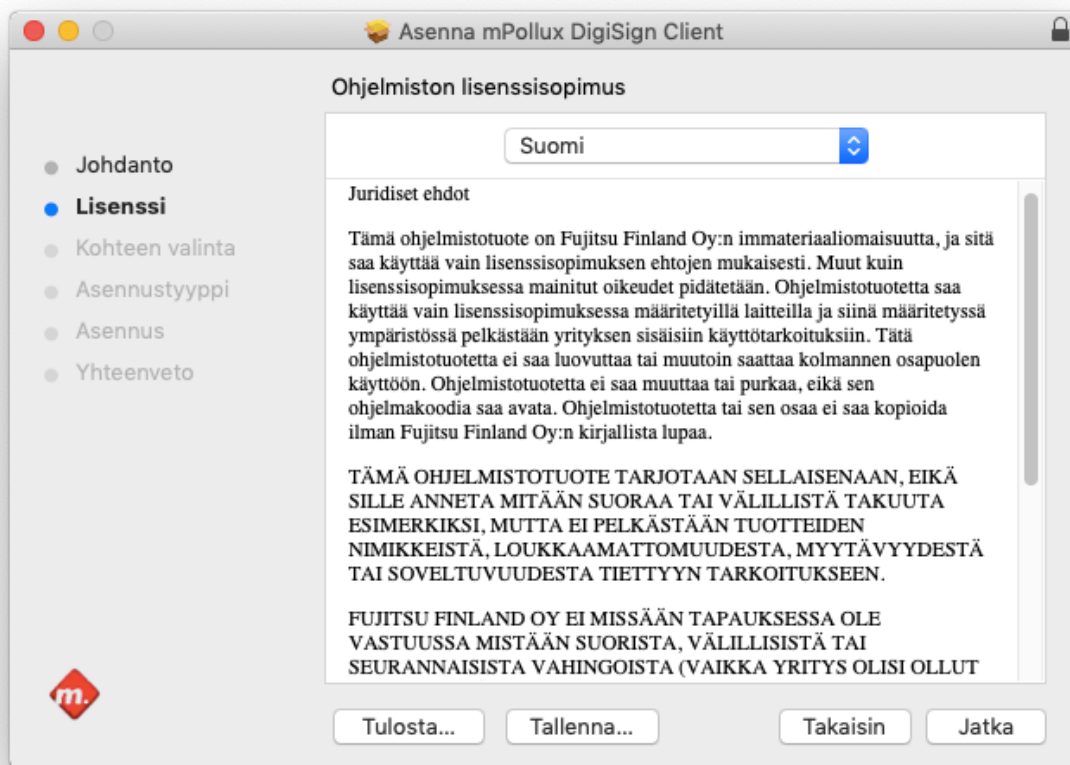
Asenna mPollux DigiSign Client

Ohjelmiston lisenssisopimus

Suomi

Johdanto
Lisenssi
Kohteen valinta
Asennustyyppi
Asennus
Yhteenveto

Juridiset ehdot

Tämä ohjelmistotuote on Fujitsu Finland Oy:n immateriaaliomaisuutta, ja sitä saa käyttää vain lisenssisopimuksen ehtojen mukaisesti. Muut kuin lisenssisopimuksessa mainitut oikeudet pidätetään. Ohjelmistotuotetta saa käyttää vain lisenssisopimuksessa määritetyillä laitteilla ja siinä määritetyssä ympäristössä pelkästään yrityksen sisäisiin käyttötarkoituksiin. Tätä ohjelmistotuotetta ei saa luovuttaa tai muutoin saattaa kolmannen osapuolen käyttöön. Ohjelmistotuotetta ei saa muuttaa tai purkaa, eikä sen ohjelmakoodia saa avata. Ohjelmistotuotetta tai sen osaa ei saa kopioida ilman Fujitsu Finland Oy:n kirjallista lupaa.

TÄMÄ OHJELMISTOTUOTE TARJOTAAN SELLAISENAAN, EIKÄ SILLE ANNETA MITÄÄN SUORAA TAI VÄLILLISTÄ TAKUUTA ESIMERKIKSI, MUTTA EI PELKÄSTÄÄN TUOTTEIDEN NIMIKKEISTÄ, LOUKKAAMATTOMUUDESTA, MYYTÄVYYDESTÄ TAI SOVELTUVUUDESTA TIETTYYN TARKOITUKSEEN.

FUJITSU FINLAND OY EI MISSÄÄN TAPAUKSESSA OLE VASTUUSSA MISTÄÄN SUORISTA, VÄLILLISISTÄ TAI SEURANNAISISTA VAHINGOISTA (VAIKKA YRITYS OLISI OLLUT

m.

Tulosta... Tallenna... Takaisin Jatka